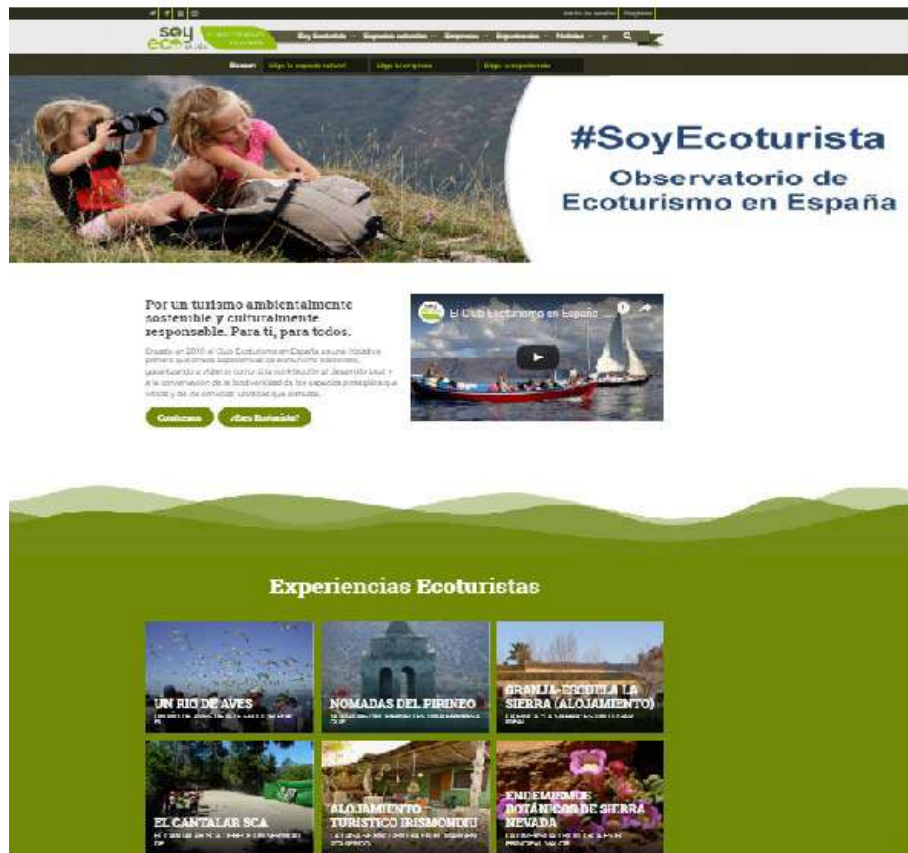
Iniciar sesión | Registrar

soy eco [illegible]

Soy Ecoturista · Espacios naturales · Empresas · Experiencias · Noticias ·

Buscar: Elige tu espacio natural | Elige tu empresa | Elige tu experiencia

#SoyEcoturista
Observatorio de Ecoturismo en España

Por un turismo ambientalmente sostenible y culturalmente responsable. Para ti, para todos.

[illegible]

Conócenos | ¿Eres Ecoturista?

El Club Ecoturismo en España ...

Experiencias Ecoturistas

UN RIO DE AVES
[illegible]

NOMADAS DEL PIRINEO
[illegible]

GRANJA-ESCUELA LA SIERRA (ALOJAMIENTO)
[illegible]

EL CANTALAR SCA
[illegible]

ALOJAMIENTO TURISTICO IRISMONDIU
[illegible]

ENDEMISMOS BOTÁNICOS DE SIERRA NEVADA
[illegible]